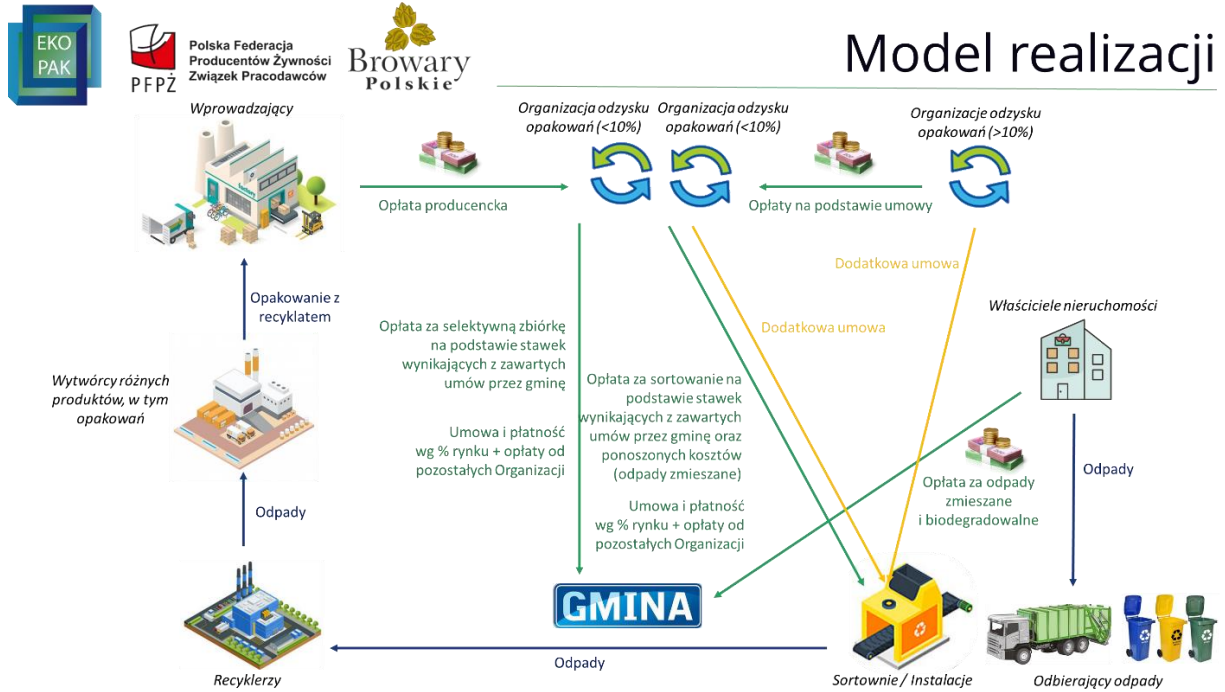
EKO PAK

PFPŻ Polska Federacja Producentów Żywności Związek Pracodawców

Browary Polskie

Model realizacji

Wprowadzający

Organizacja odzysku opakowań (<10%)

Organizacja odzysku opakowań (<10%)

Organizacje odzysku opakowań (>10%)

Opłata producencka

Opłaty na podstawie umowy

Dodatkowa umowa

Dodatkowa umowa

Właściciele nieruchomości

Opakowanie z recyklatem

Opłata za selektywną zbiórkę na podstawie stawek wynikających z zawartych umów przez gminę

Wytwórcy różnych produktów, w tym opakowań

Opłata za sortowanie na podstawie stawek wynikających z zawartych umów przez gminę oraz ponoszonych kosztów (odpady zmieszane)

Umowa i płatność wg % rynku + opłaty od pozostałych Organizacji

Opłata za odpady zmieszane i biodegradowalne

Odpady

Odpady

Umowa i płatność wg % rynku + opłaty od pozostałych Organizacji

GMINA

Odpady

Recyklerzy

Sortownie / Instalacje

Odbierający odpady